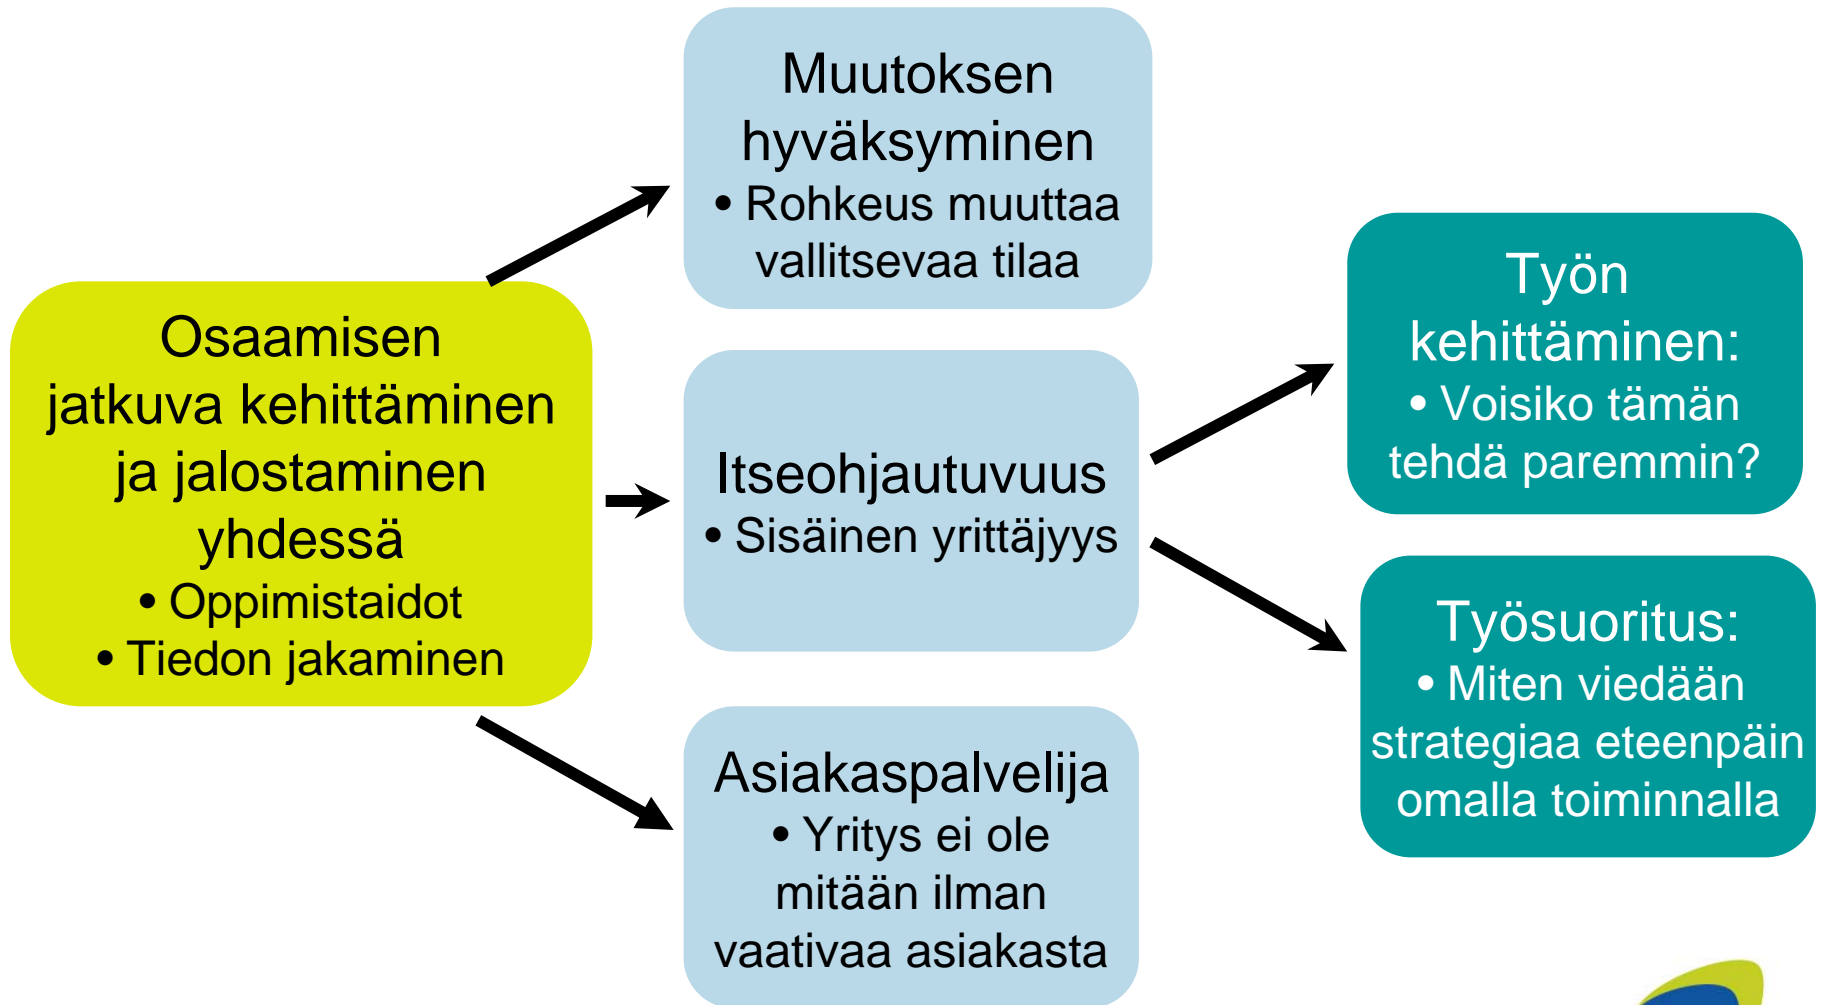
Osaamisen jatkuva kehittäminen ja jalostaminen yhdessä
• Oppimistaidot
• Tiedon jakaminen

Muutoksen hyväksyminen
• Rohkeus muuttaa vallitsevaa tilaa

Itseohjautuvuus
• Sisäinen yrittäjyys

Asiakaspalvelija
• Yritys ei ole mitään ilman vaativaa asiakasta

Työn kehittäminen:
• Voisiko tämän tehdä paremmin?

Työsuoritus:
• Miten viedään strategiaa eteenpäin omalla toiminnalla